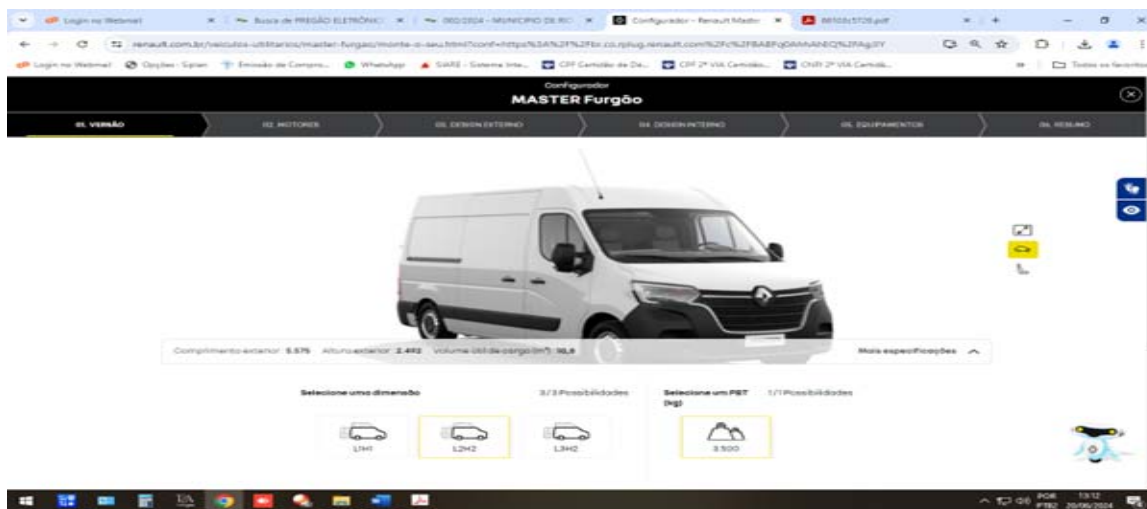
Login no Webmail | Busca de PREGÃO ELETRÔNIC | 060/2024 - MUNICIPIO DE RIO | Configurador - Renault Master | 86102c5726.pdf

renault.com.br/veiculos-utilitarios/master-furgao/monte-o-seu.html?conf=https%3A%2F%2Fb.co.rplug.renault.com%2Fc%2FBABFqDAMANEQ%2FAg3Y

Login no Webmail | Opções - Siplan | Emissão de Compro... | WhatsApp | SIARE - Sistema Inte... | CPF Certidão de Dé... | CPF 2ª VIA Certidão... | CNPJ 2ª VIA Certidã... | Todos os favoritos

Configurador
MASTER Furgão

01. VERSÃO | 02. MOTORES | 03. DESIGN EXTERNO | 04. DESIGN INTERNO | 05. EQUIPAMENTOS | 06. RESUMO

Comprimento exterior 5.575 Altura exterior 2.492 Volume útil de carga (m³) 10,8

Mais especificações

Selecione uma dimensão 3/3 Possibilidades

L1H1 L2H2 L3H2

Selecione um PBT (kg) 1/1 Possibilidades

3.500

POR PTB2 13:12 20/06/2024